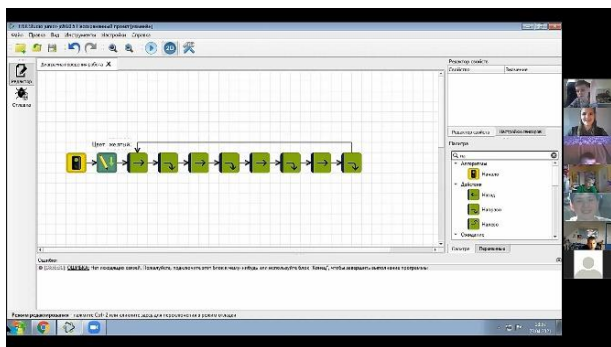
TRIK Studio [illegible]
Файл Правка Вид Инструменты Настройки Справка
Редактор
Отладка
Движение подсчет робота
Цвет желтый
Редактор свойств
Свойство Значение
Редактор свойств Настройки сенсоров
Палитра
Алгоритмы
Начало
Действия
Вперед
Направо
Налево
Ожидание
Палитра Переменные
Ошибки
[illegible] ОШИБКА: Нет исходящих связей. Пожалуйста, подсоедините этот блок к какому-нибудь или используйте блок "Конец", чтобы завершить выполнение программы
Режим редактирования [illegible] Ctrl-2 или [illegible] для переключения в режим отладки